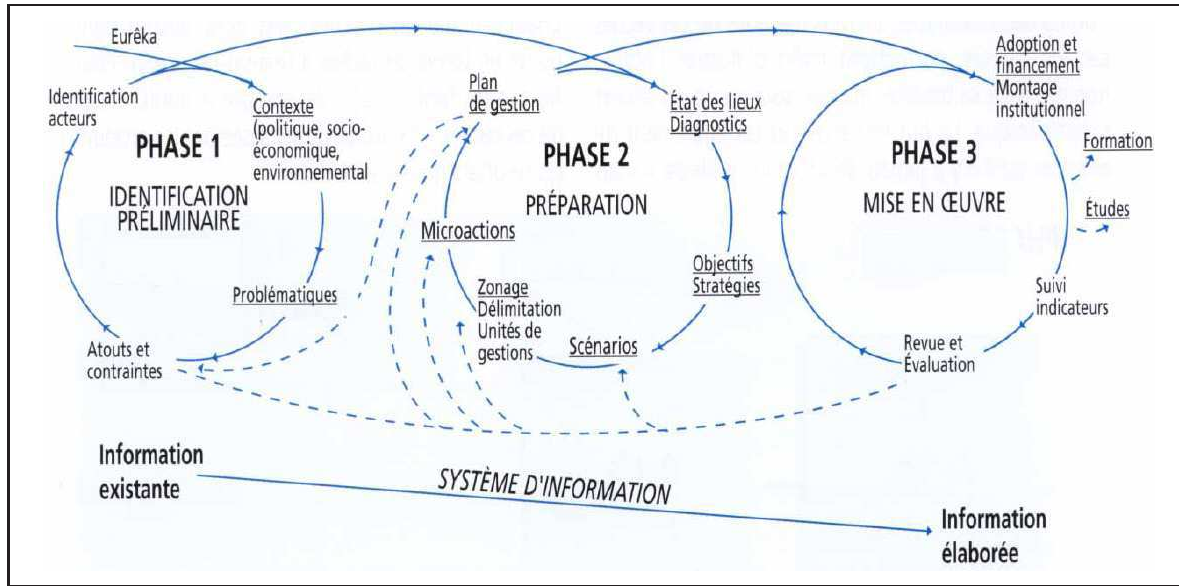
Eurêka

Identification acteurs

Contexte (politique, socio-économique, environnemental

PHASE 1

IDENTIFICATION PRÉLIMINAIRE

Problématiques

Atouts et contraintes

Plan de gestion

PHASE 2

PRÉPARATION

Microactions

Zonage
Délimitation
Unités de gestions

Scénarios

État des lieux
Diagnostics

Objectifs
Stratégies

Adoption et financement
Montage institutionnel

PHASE 3

MISE EN ŒUVRE

Formation

Études

Suivi indicateurs

Revue et Évaluation

Information existante

SYSTÈME D'INFORMATION

Information élaborée